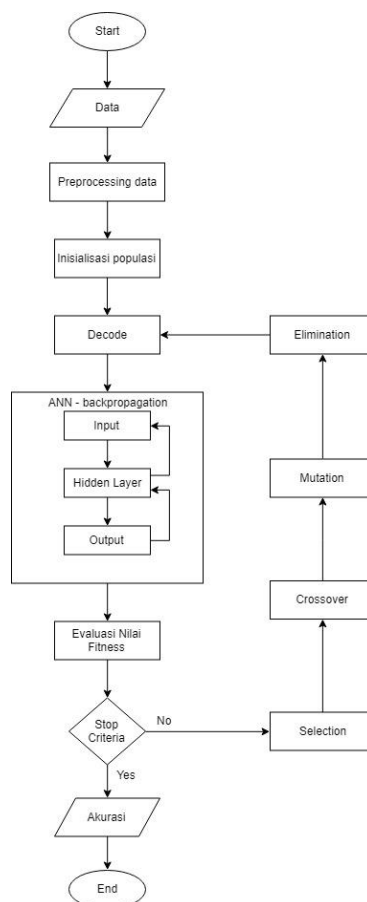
Start

Data

Preprocessing data

Inisialisasi populasi

Decode

Elimination

ANN - backpropagation

Input

Hidden Layer

Output

Mutation

Crossover

Evaluasi Nilai Fitness

Stop Criteria

No

Selection

Yes

Akurasi

End